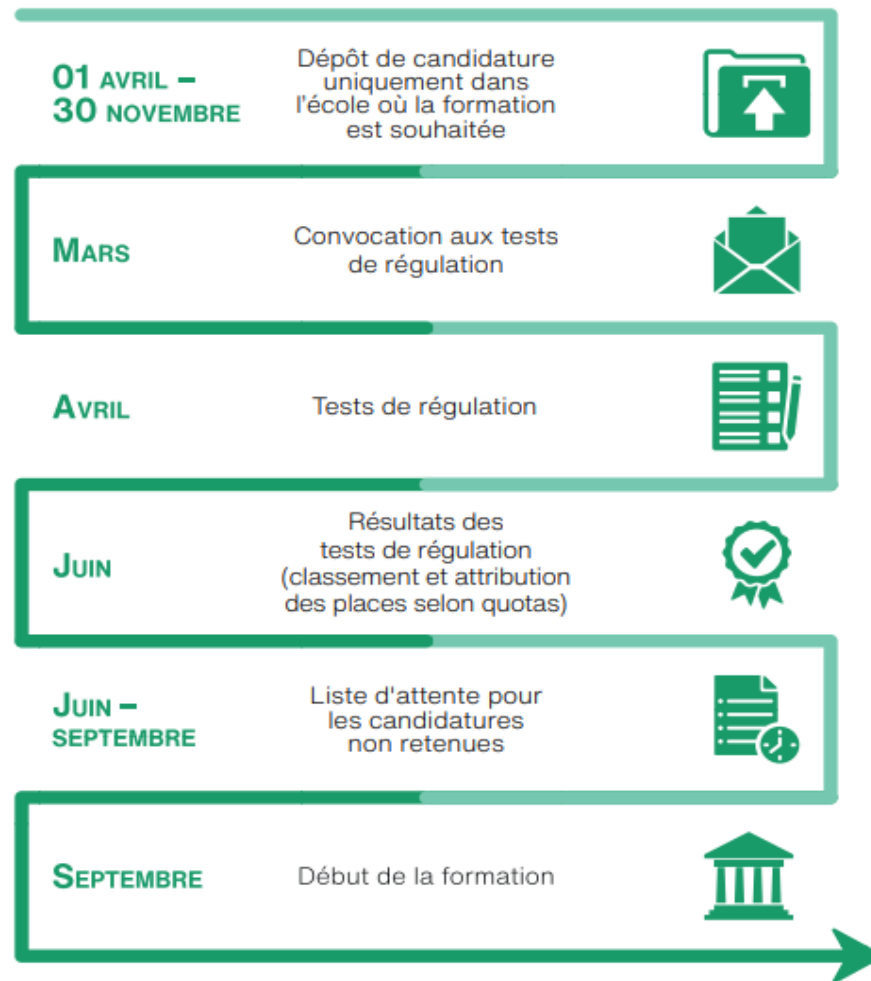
01 AVRIL –
30 NOVEMBRE

Dépôt de candidature uniquement dans l'école où la formation est souhaitée

MARS

Convocation aux tests de régulation

AVRIL

Tests de régulation

JUIN

Résultats des tests de régulation (classement et attribution des places selon quotas)

JUIN –
SEPTEMBRE

Liste d'attente pour les candidatures non retenues

SEPTEMBRE

Début de la formation